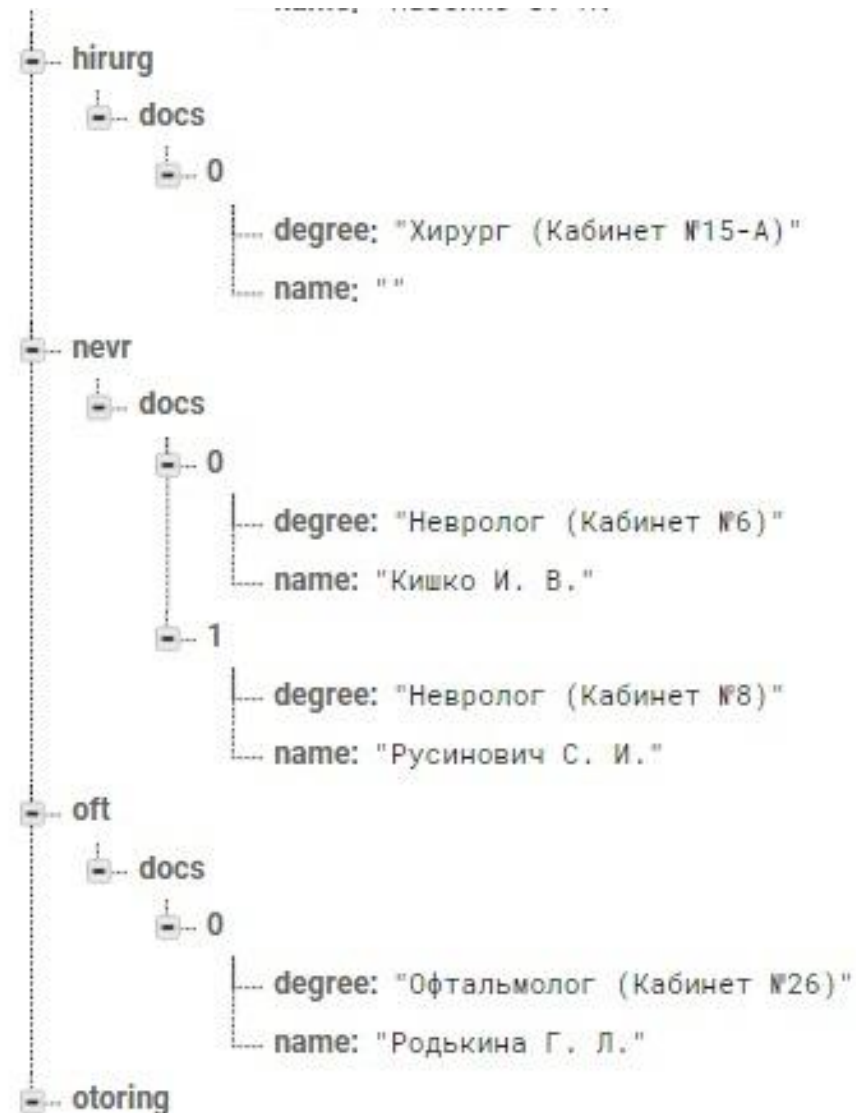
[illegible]
hirurg
docs
0
degree: "Хирург (Кабинет №15-А)"
name: ""
nevr
docs
0
degree: "Невролог (Кабинет №6)"
name: "Кишко И. В."
1
degree: "Невролог (Кабинет №8)"
name: "Русинович С. И."
oft
docs
0
degree: "Офтальмолог (Кабинет №26)"
name: "Родькина Г. Л."
otoring